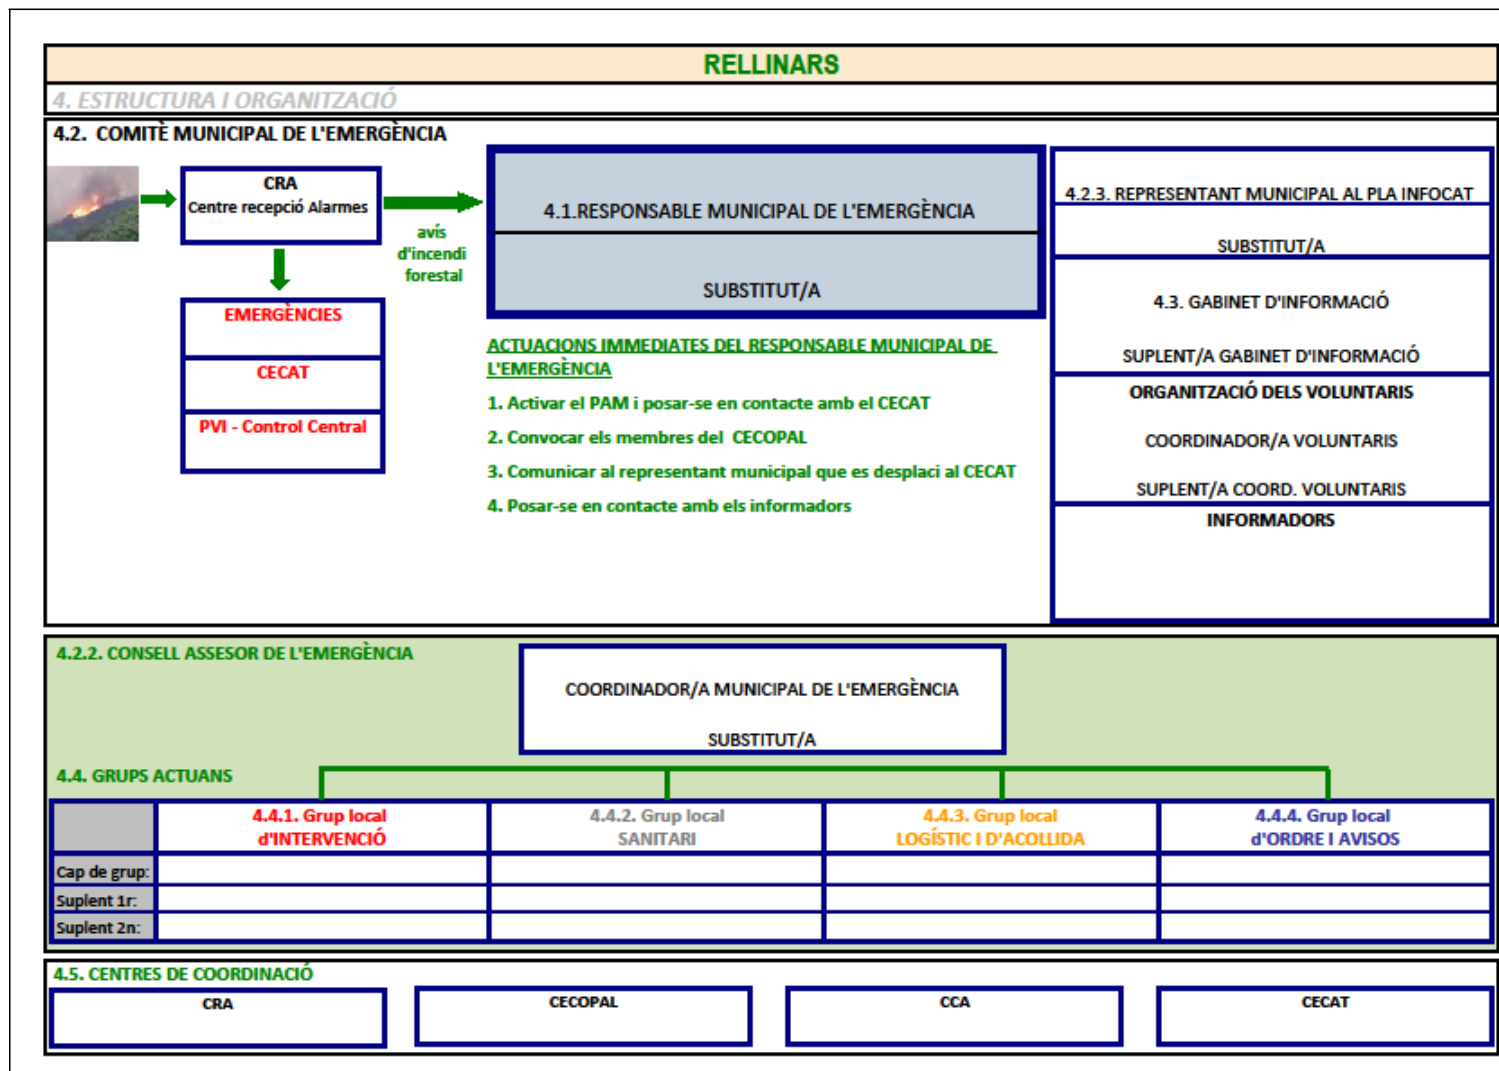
RELLINARS

4. ESTRUCTURA I ORGANITZACIÓ

4.2. COMITÈ MUNICIPAL DE L'EMERGÈNCIA

CRA
Centre recepció Alarmes

avís d'incendi forestal

EMERGÈNCIES

CECAT

PVI - Control Central

4.1.RESPONSABLE MUNICIPAL DE L'EMERGÈNCIA

SUBSTITUT/A

ACTUACIONS IMMEDIATES DEL RESPONSABLE MUNICIPAL DE L'EMERGÈNCIA

1. Activar el PAM i posar-se en contacte amb el CECAT
2. Convocar els membres del CECOPAL
3. Comunicar al representant municipal que es desplaci al CECAT
4. Posar-se en contacte amb els informadors

4.2.3. REPRESENTANT MUNICIPAL AL PLA INFOCAT

SUBSTITUT/A

4.3. GABINET D'INFORMACIÓ

SUPLENT/A GABINET D'INFORMACIÓ

ORGANITZACIÓ DELS VOLUNTARIS

COORDINADOR/A VOLUNTARIS

SUPLENT/A COORD. VOLUNTARIS

INFORMADORS

4.2.2. CONSELL ASSESOR DE L'EMERGÈNCIA

COORDINADOR/A MUNICIPAL DE L'EMERGÈNCIA

SUBSTITUT/A

4.4. GRUPS ACTUANS

| | 4.4.1. Grup local d'INTERVENCIÓ | 4.4.2. Grup local SANITARI | 4.4.3. Grup local LOGÍSTIC I D'ACOLLIDA | 4.4.4. Grup local d'ORDRE I AVISOS |
|---|---|---|---|---|
| Cap de grup: | | | | |
| Suplent 1r: | | | | |
| Suplent 2n: | | | | |

4.5. CENTRES DE COORDINACIÓ

CRA

CECOPAL

CCA

CECAT